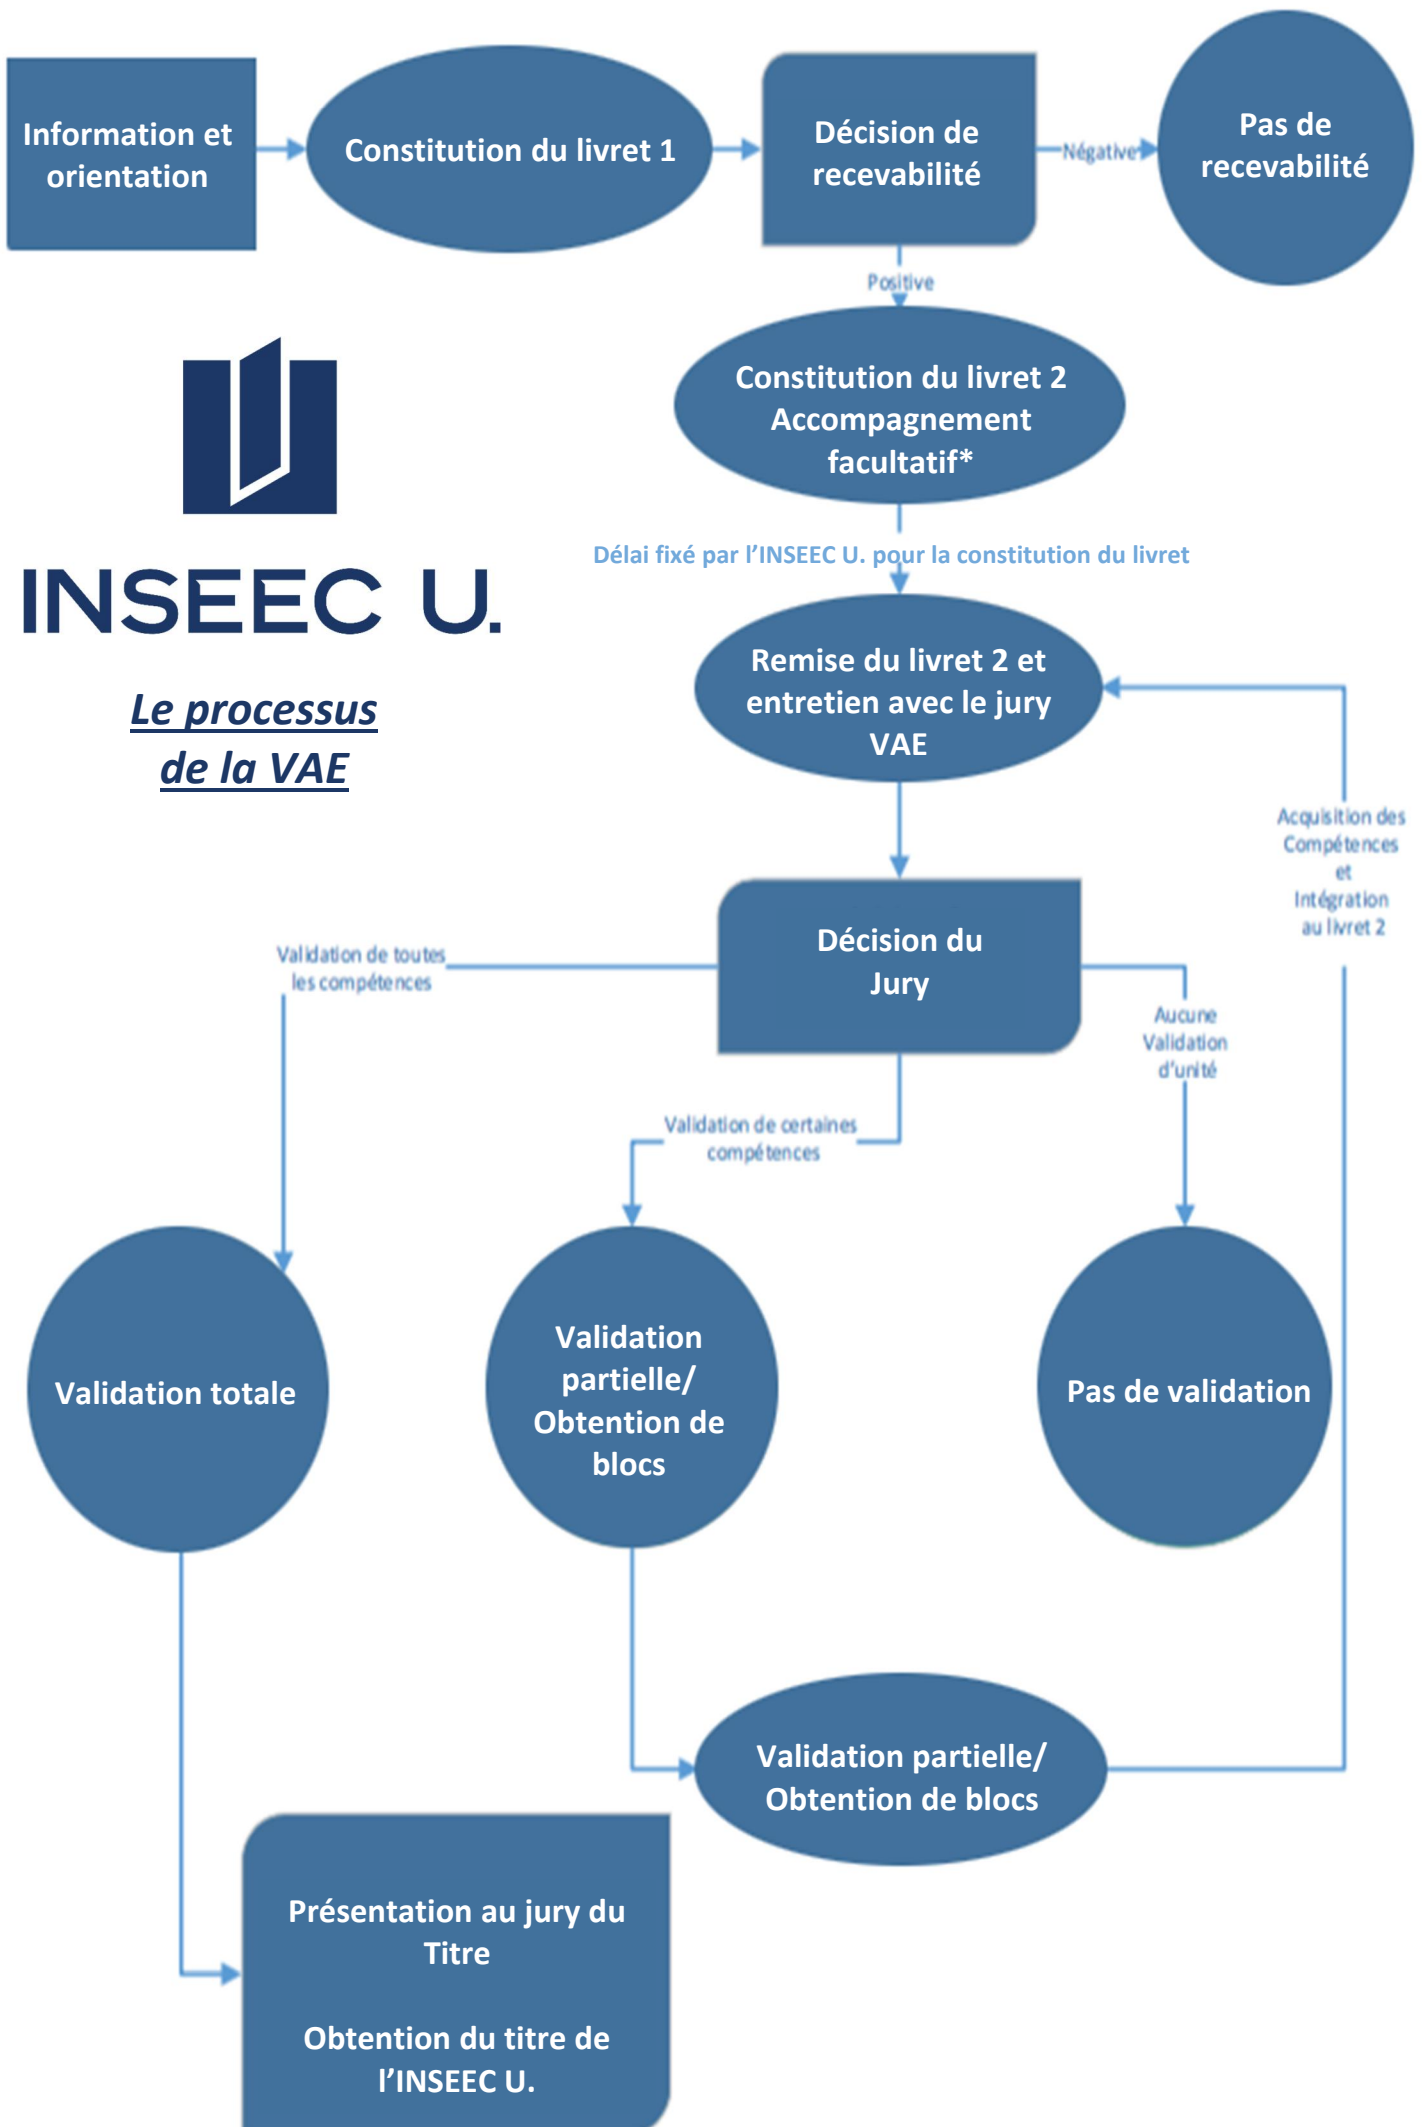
Information et orientation

Constitution du livret 1

Décision de recevabilité

Négative

Pas de recevabilité

Positive

INSEEC U.

Le processus de la VAE

Constitution du livret 2 Accompagnement facultatif*

Délai fixé par l'INSEEC U. pour la constitution du livret

Remise du livret 2 et entretien avec le jury VAE

Acquisition des Compétences et Intégration au livret 2

Validation de toutes les compétences

Décision du Jury

Aucune Validation d'unité

Validation de certaines compétences

Validation totale

Validation partielle/ Obtention de blocs

Pas de validation

Validation partielle/ Obtention de blocs

Présentation au jury du Titre

Obtention du titre de l'INSEEC U.